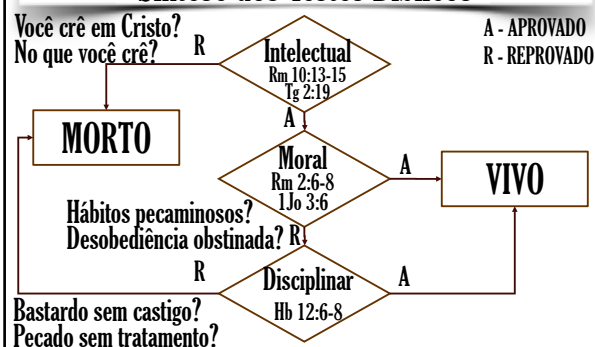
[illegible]

Você crê em Cristo?
No que você crê?

A - APROVADO
R - REPROVADO

R

Intelectual
Rm 10:13-15
Tg 2:19

MORTO

A

Moral
Rm 2:6-8
1Jo 3:6

A

VIVO

Hábitos pecaminosos?
Desobediência obstinada?

R

R

Disciplinar
Hb 12:6-8

A

Bastardo sem castigo?
Pecado sem tratamento?